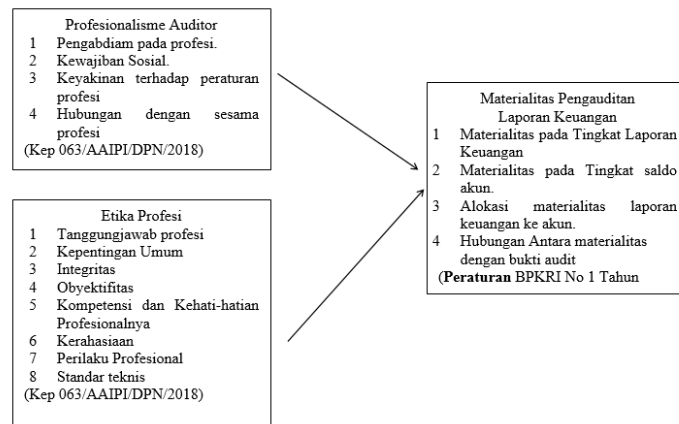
Profesionalisme Auditor
1 Pengabdiam pada profesi.
2 Kewajiban Sosial.
3 Keyakinan terhadap peraturan profesi
4 Hubungan dengan sesama profesi
(Kep 063/AAIPI/DPN/2018)

Etika Profesi
1 Tanggungjawab profesi
2 Kepentingan Umum
3 Integritas
4 Obyektifitas
5 Kompetensi dan Kehati-hatian Profesionalnya
6 Kerahasiaan
7 Perilaku Profesional
8 Standar teknis
(Kep 063/AAIPI/DPN/2018)

Materialitas Pengauditan Laporan Keuangan
1 Materialitas pada Tingkat Laporan Keuangan
2 Materialitas pada Tingkat saldo akun.
3 Alokasi materialitas laporan keuangan ke akun.
4 Hubungan Antara materialitas dengan bukti audit
(Peraturan BPKRI No 1 Tahun